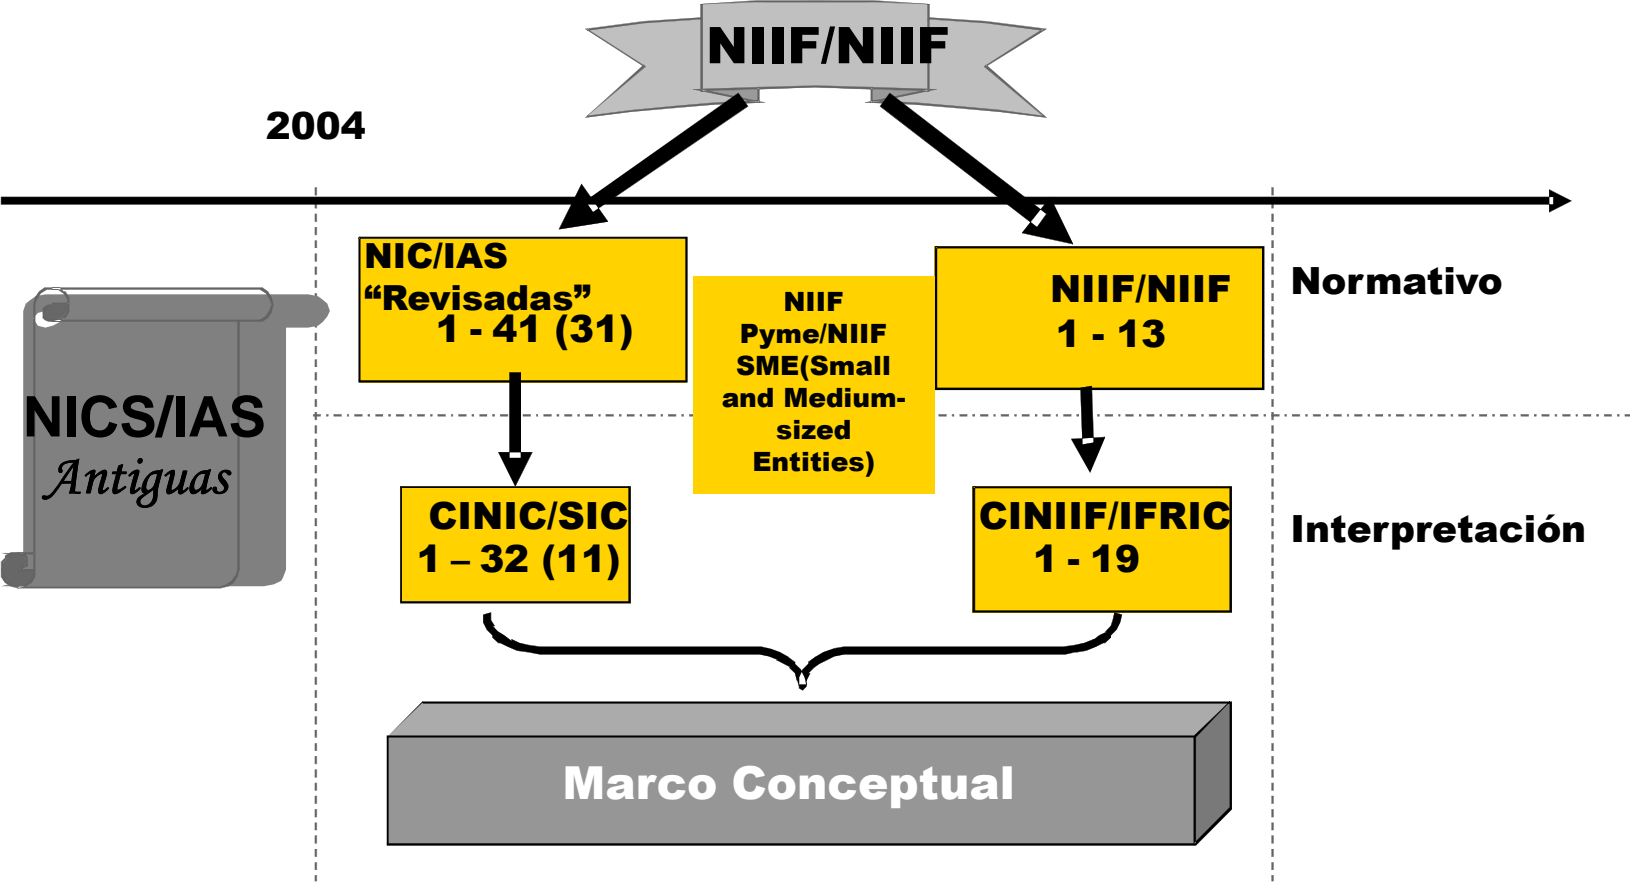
NIIF/NIIF

2004

NICS/IAS
Antiguas

NIC/IAS
“Revisadas”
1 - 41 (31)

NIIF
Pyme/NIIF
SME(Small
and Medium-sized
Entities)

NIIF/NIIF
1 - 13

Normativo

CINIC/SIC
1 – 32 (11)

CINIIF/IFRIC
1 - 19

Interpretación

Marco Conceptual